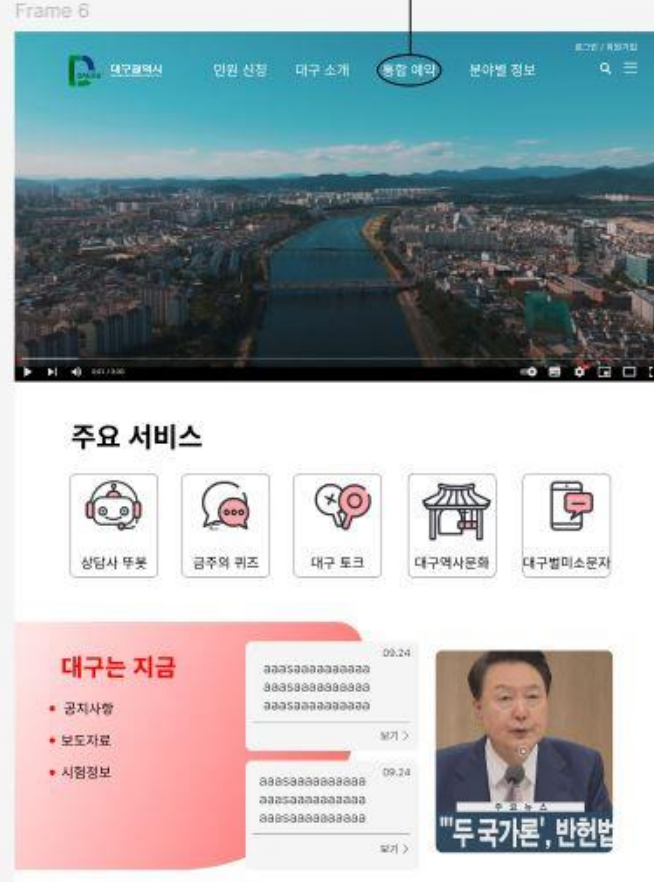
Frame 6

로그인 / 회원가입

대구광역시

민원 신청 대구 소개 통합 예약 분야별 정보

주요 서비스

상담사 뚜봇

금주의 퀴즈

대구 토크

대구역사문화

대구벌미소문자

대구는 지금

• 공지사항

• 보도자료

• 시험정보

09.24

aaasaaaaaaaaaa
aaasaaaaaaaaaa
aaasaaaaaaaaaa

보기 >

09.24

aaasaaaaaaaaaa
aaasaaaaaaaaaa
aaasaaaaaaaaaa

보기 >

주요뉴스

"두 국가론", 반헌법